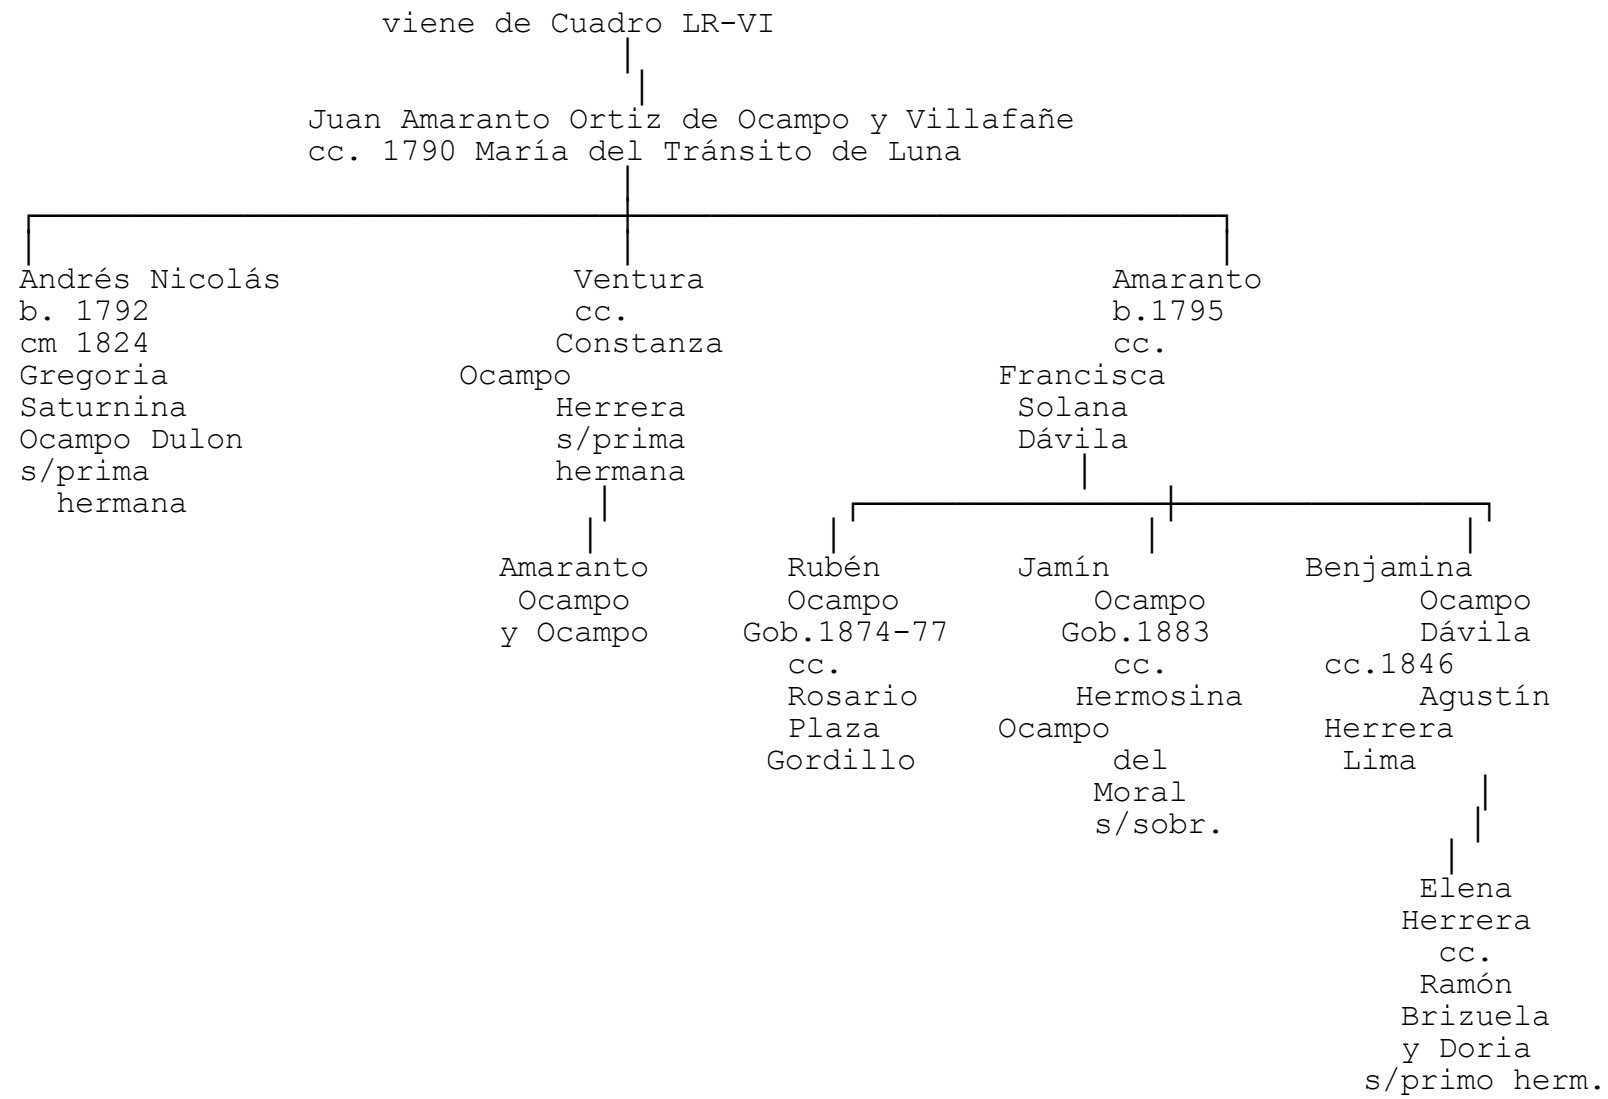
viene de Cuadro LR-VI

Juan Amaranto Ortiz de Ocampo y Villafañe
cc. 1790 María del Tránsito de Luna

Andrés Nicolás
b. 1792
cm 1824
Gregoria
Saturnina
Ocampo Dulon
s/prima
hermana

Ventura
cc.
Constanza
Ocampo
Herrera
s/prima
hermana

Amaranto
Ocampo
y Ocampo

Amaranto
b.1795
cc.
Francisca
Solana
Dávila

Rubén
Ocampo
Gob.1874-77
cc.
Rosario
Plaza
Gordillo

Jamín
Ocampo
Gob.1883
cc.
Hermosina
Ocampo
del
Moral
s/sobr.

Benjamina
Ocampo
Dávila
cc.1846
Agustín
Herrera
Lima

Elena
Herrera
cc.
Ramón
Brizuela
y Doria
s/primo herm.